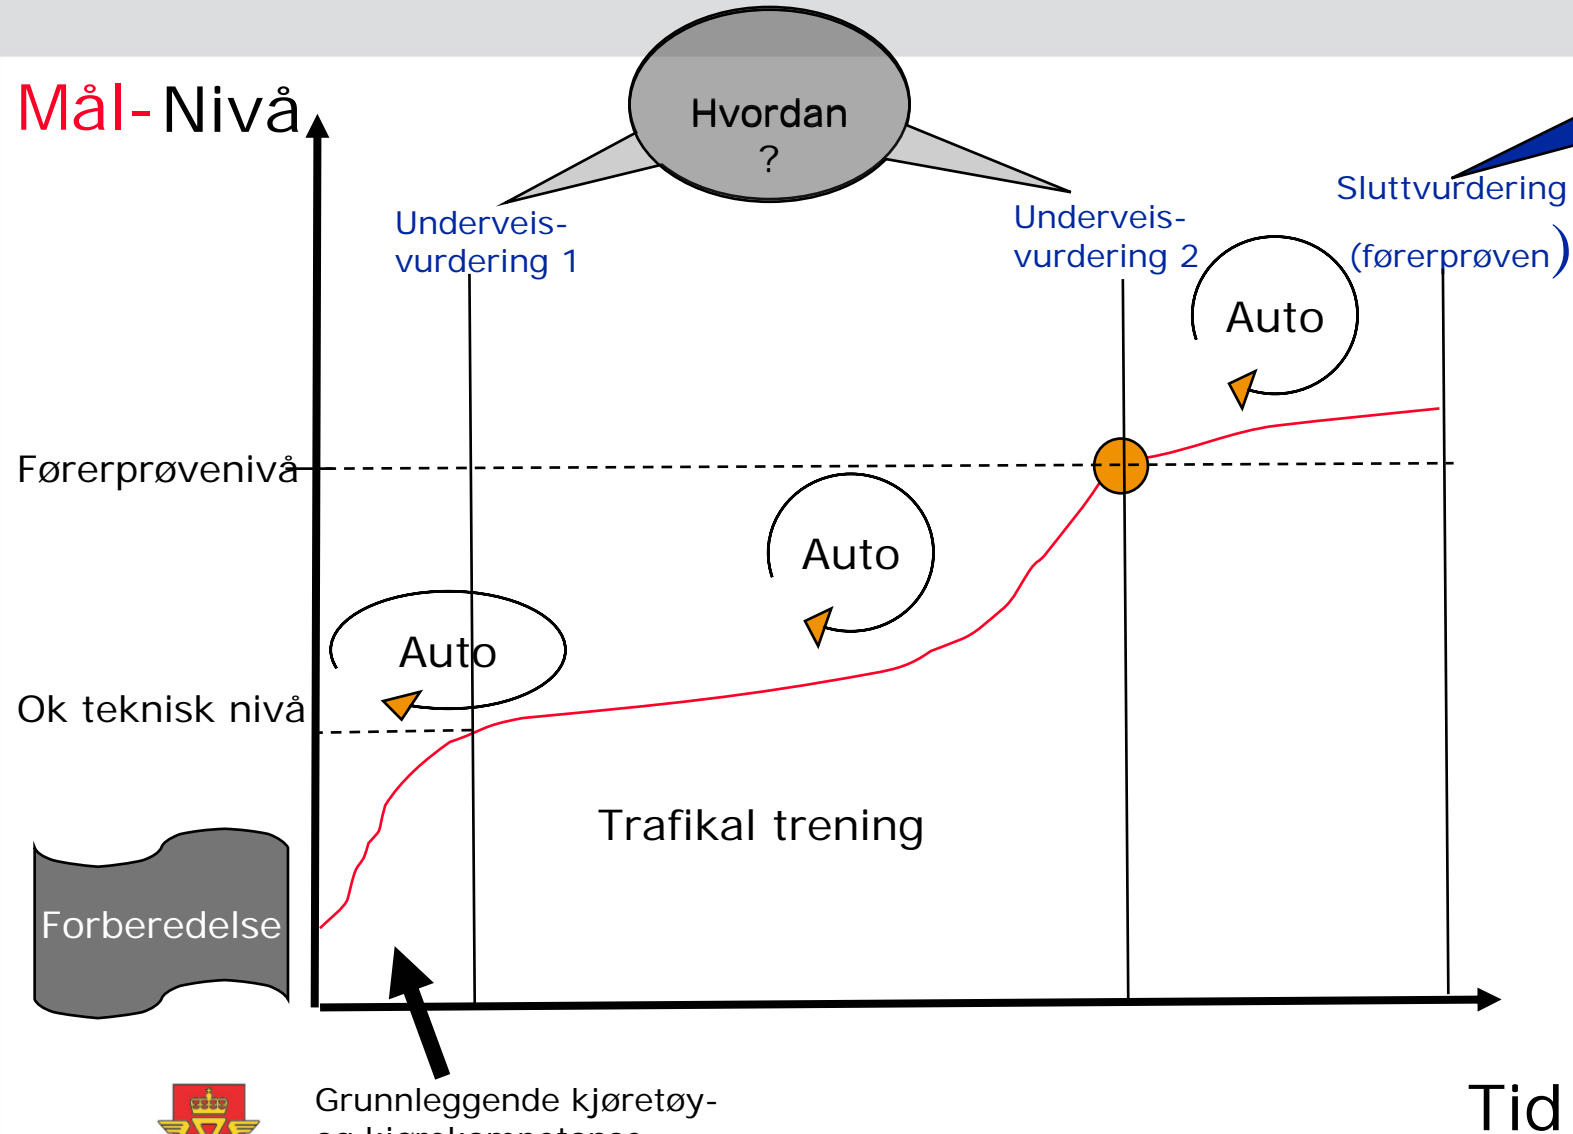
Mål-Nivå

Hvordan
?

Underveis-
vurdering 1

Underveis-
vurdering 2

Sluttvurdering
(førerprøven)

Auto

Førerprøvenivå

Auto

Auto

Ok teknisk nivå

Trafikal trening

Forberedelse

Grunnleggende kjøretøy-
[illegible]

Tid